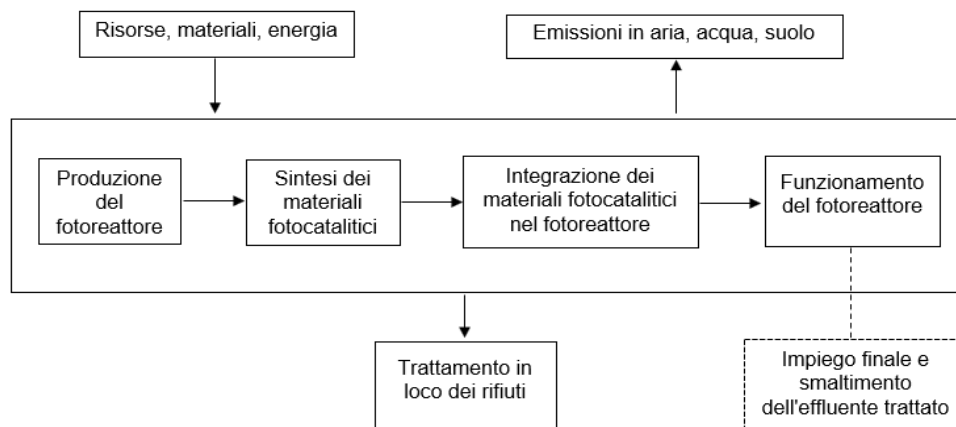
Risorse, materiali, energia

Emissioni in aria, acqua, suolo

Produzione del fotoreattore

Sintesi dei materiali fotocatalitici

Integrazione dei materiali fotocatalitici nel fotoreattore

Funzionamento del fotoreattore

Trattamento in loco dei rifiuti

Impiego finale e smaltimento dell'effluente trattato